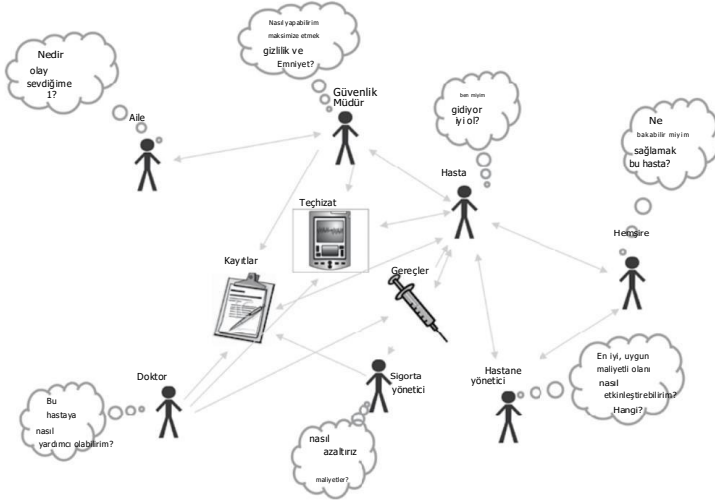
Nedir
olay
sevdiğime
1?

Aile

Nasıl yapabilirim
maksimize etmek
gizlilik ve
Emniyet?

Güvenlik
Müdür

ben miyim
gidiyor
iyi ol?

Hasta

Ne
bakabilir miyim
sağlamak
bu hasta?

Hemşire

Teçhizat

Kayıtlar

Gereçler

Doktor

Bu
hastaya
nasıl
yardımcı olabilirim?

Sigorta
yönetici

nasıl
azaltırız
maliyetler?

Hastane
yönetici

En iyi, uygun
maliyetli olanı
nasıl
etkinleştirebilirim?
Hangi?